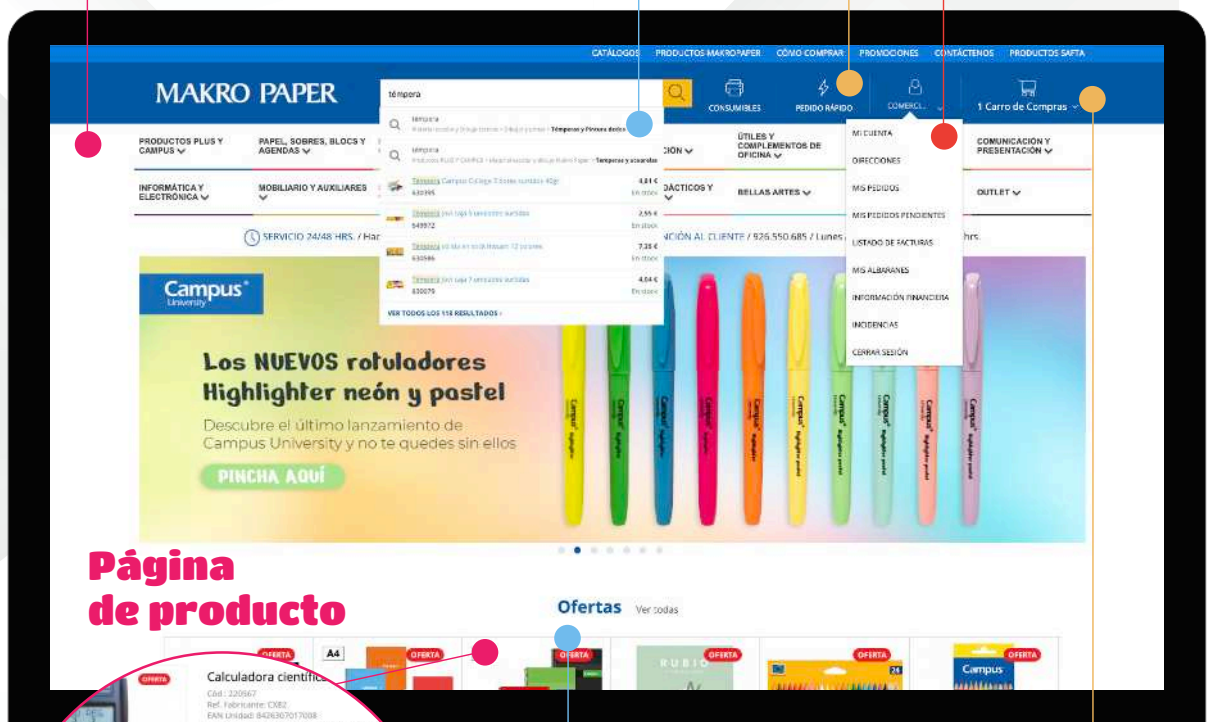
CATÁLOGOS PRODUCTOS MAKROPAPER CÓMO COMPRAR PROMOCIONES CONTÁCTENOS PRODUCTOS SAFTA

MAKRO PAPER

témpera

CONSUMIBLES PEDIDO RÁPIDO COMERCI... 1 Carro de Compras

témpera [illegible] > Témperas y Pinturas dedos

témpera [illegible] > Témperas y acuarelas

Témpera Campus College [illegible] 4,81 € 630395 En stock

Témpera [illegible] 2,55 € 549972 En stock

Témpera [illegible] 7,25 € 630586 En stock

Témpera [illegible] 4,04 € 630079 En stock

VER TODOS LOS 118 RESULTADOS ›

MI CUENTA
DIRECCIONES
MIS PEDIDOS
MIS PEDIDOS PENDIENTES
LISTADO DE FACTURAS
MIS ALBARANES
INFORMACIÓN FINANCIERA
INCIDENCIAS
CERRAR SESIÓN

PRODUCTOS PLUS Y CAMPUS
PAPEL, SOBRES, BLOCS Y AGENDAS
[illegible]CIÓN
ÚTILES Y COMPLEMENTOS DE OFICINA
COMUNICACIÓN Y PRESENTACIÓN
INFORMÁTICA Y ELECTRÓNICA
MOBILIARIO Y AUXILIARES
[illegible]DÁCTICOS Y
BELLAS ARTES
OUTLET

SERVICIO 24/48 HRS. / Har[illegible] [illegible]NCIÓN AL CLIENTE / 926.550.685 / Lunes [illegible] hrs.

Campus University

Los NUEVOS rotuladores Highlighter neón y pastel
Descubre el último lanzamiento de Campus University y no te quedes sin ellos
PINCHA AQUÍ

Página de producto

Ofertas Ver todas

OFERTA A4 OFERTA OFERTA RUBIO OFERTA OFERTA 24 Campus OFERTA

OFERTA
Calculadora científic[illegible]
Cód.: 220567
Ref. Fabricante: CX82
EAN Unidad: 8426307017008